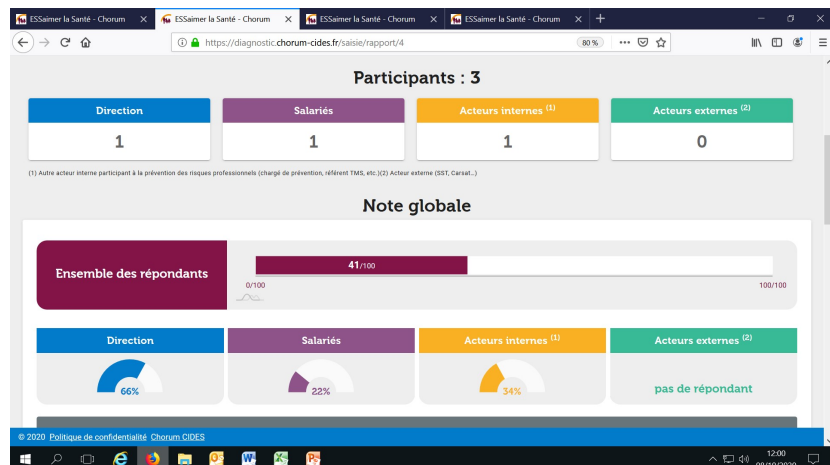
ESSaimer la Santé - Chorum × ESSaimer la Santé - Chorum × ESSaimer la Santé - Chorum × ESSaimer la Santé - Chorum × +

https://diagnostic.chorum-cides.fr/saisie/rapport/4 80 %

Participants : 3

| Direction | Salariés | Acteurs internes $^{(1)}$ | Acteurs externes $^{(2)}$ |
|---|---|---|---|
| 1 | 1 | 1 | 0 |

(1) Autre acteur interne participant à la prévention des risques professionnels (chargé de prévention, référent TMS, etc.)(2) Acteur externe (SST, Carsat...)

Note globale

Ensemble des répondants

41/100

0/100

100/100

| Direction | Salariés | Acteurs internes $^{(1)}$ | Acteurs externes $^{(2)}$ |
|---|---|---|---|
| 66% | 22% | 34% | pas de répondant |

© 2020 Politique de confidentialité Chorum CIDES

12:00